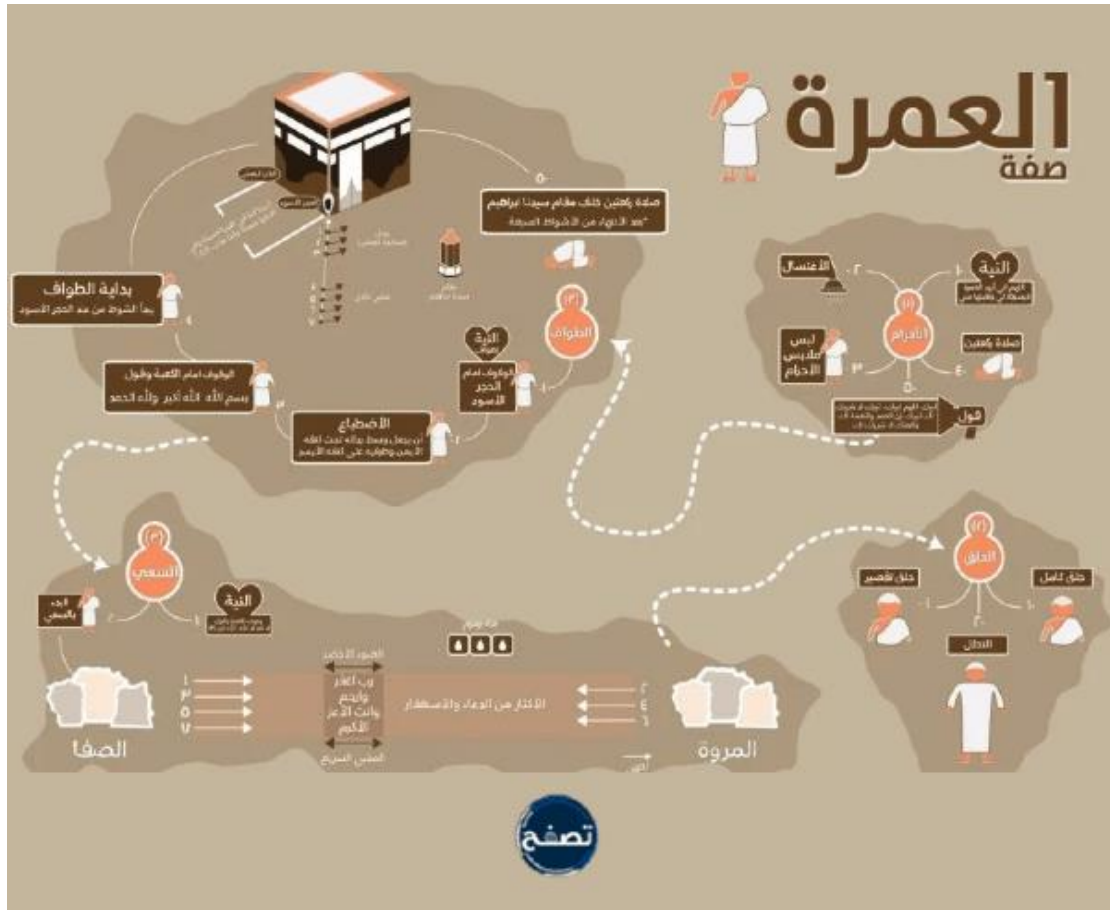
صفة
العمرة

(١)
الإحرام

النية
١-

٢- الاغتسال

لبس ملابس الإحرام
٣-

صلاة ركعتين
٤-

٥-
قول
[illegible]

(٢)
الطواف

النية
١- الوقوف امام الحجر الأسود

٢- الاضطباع
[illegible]

٣- الوقوف امام الكعبة وقول
بسم الله، الله أكبر ولله الحمد

٤- بداية الطواف
يبدأ الشوط من عند الحجر الأسود

٥- صلاة ركعتين خلف مقام سيدنا ابراهيم
*بعد الانتهاء من الأشواط السبعة

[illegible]

(٣)
السعي

النية
١- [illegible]

٢- البدء بالسعي

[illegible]

الضوء الأخضر
رب اغفر وارحم إنك أنت الأعز الأكرم
المشي السريع

الإكثار من الدعاء والاستغفار

١
٣
٥
٧

٢
٤
٦

الصفا
المروة

(٤)
الحلق

حلق تقصير
١-

حلق كامل
١-

٢-
الحلق

تصفح